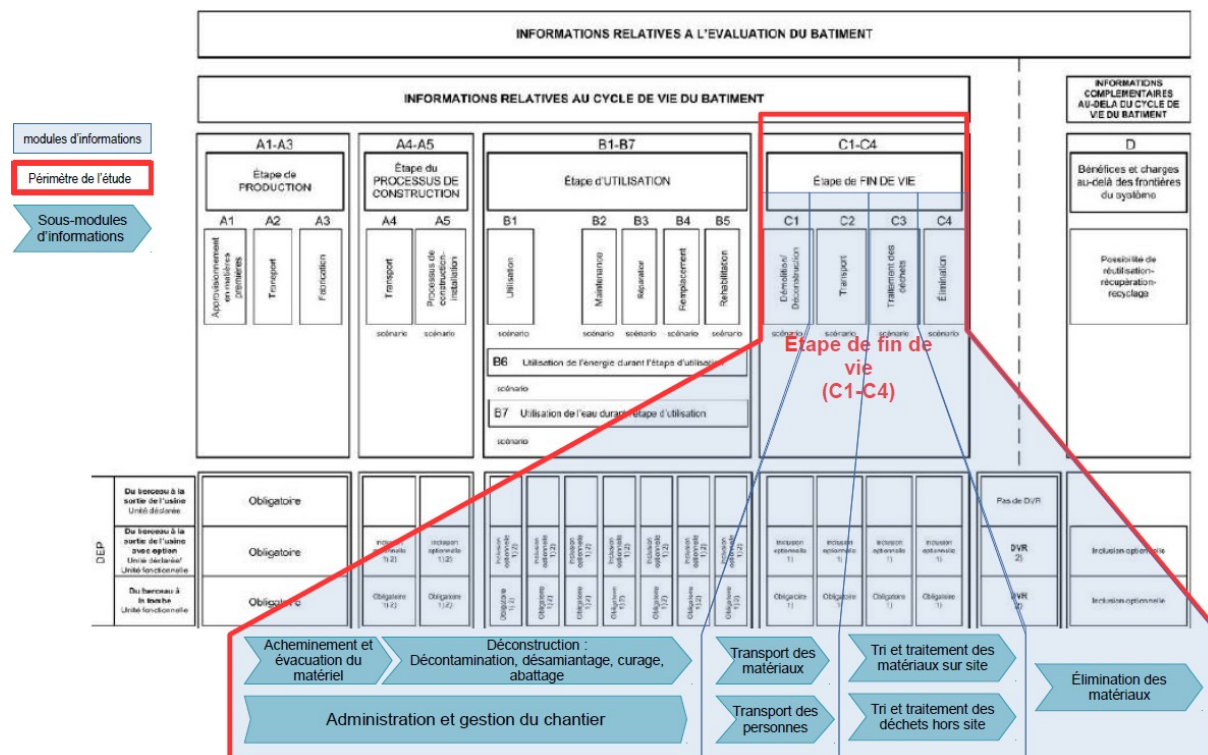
INFORMATIONS RELATIVES A L'EVALUATION DU BATIMENT

INFORMATIONS RELATIVES AU CYCLE DE VIE DU BATIMENT

INFORMATIONS COMPLEMENTAIRES AU-DELA DU CYCLE DE VIE DU BATIMENT

modules d'informations

Périmètre de l'étude

Sous-modules d'informations

A1-A3
Étape de PRODUCTION
A1 Approvisionnement en matières premières
A2 Transport
A3 Fabrication

A4-A5
Étape du PROCESSUS DE CONSTRUCTION
A4 Transport
A5 Processus de construction-installation
scénario scénario

B1-B7
Étape d'UTILISATION
B1 Utilisation
B2 Maintenance
B3 Réparation
B4 Remplacement
B5 Réhabilitation
scénario scénario scénario scénario scénario
B6 Utilisation de l'énergie durant l'étape d'utilisation
scénario
B7 Utilisation de l'eau durant l'étape d'utilisation
scénario

C1-C4
Étape de FIN DE VIE
C1 Démolition/ Déconstruction
C2 Transport
C3 Traitement des déchets
C4 Élimination
scénario scénario scénario scénario

Étape de fin de vie (C1-C4)

D
Bénéfices et charges au-delà des frontières du système
Possibilité de réutilisation-récupération-recyclage

DEP
Du berceau à la sortie de l'usine Unité déclarée
Du berceau à la sortie de l'usine avec option Unité déclarée/ Unité fonctionnelle
Du berceau à la tombe Unité fonctionnelle

Obligatoire
Obligatoire
Obligatoire

Inclusion optionnelle 1) 2)
Obligatoire 1) 2)

Inclusion optionnelle 1)
Obligatoire 1)

Pas de DVR
DVR 2)
DVR 2)

Inclusion optionnelle
Inclusion optionnelle

Acheminement et évacuation du matériel

Déconstruction : Décontamination, désamiantage, curage, abattage

Administration et gestion du chantier

Transport des matériaux

Transport des personnes

Tri et traitement des matériaux sur site

Tri et traitement des déchets hors site

Élimination des matériaux